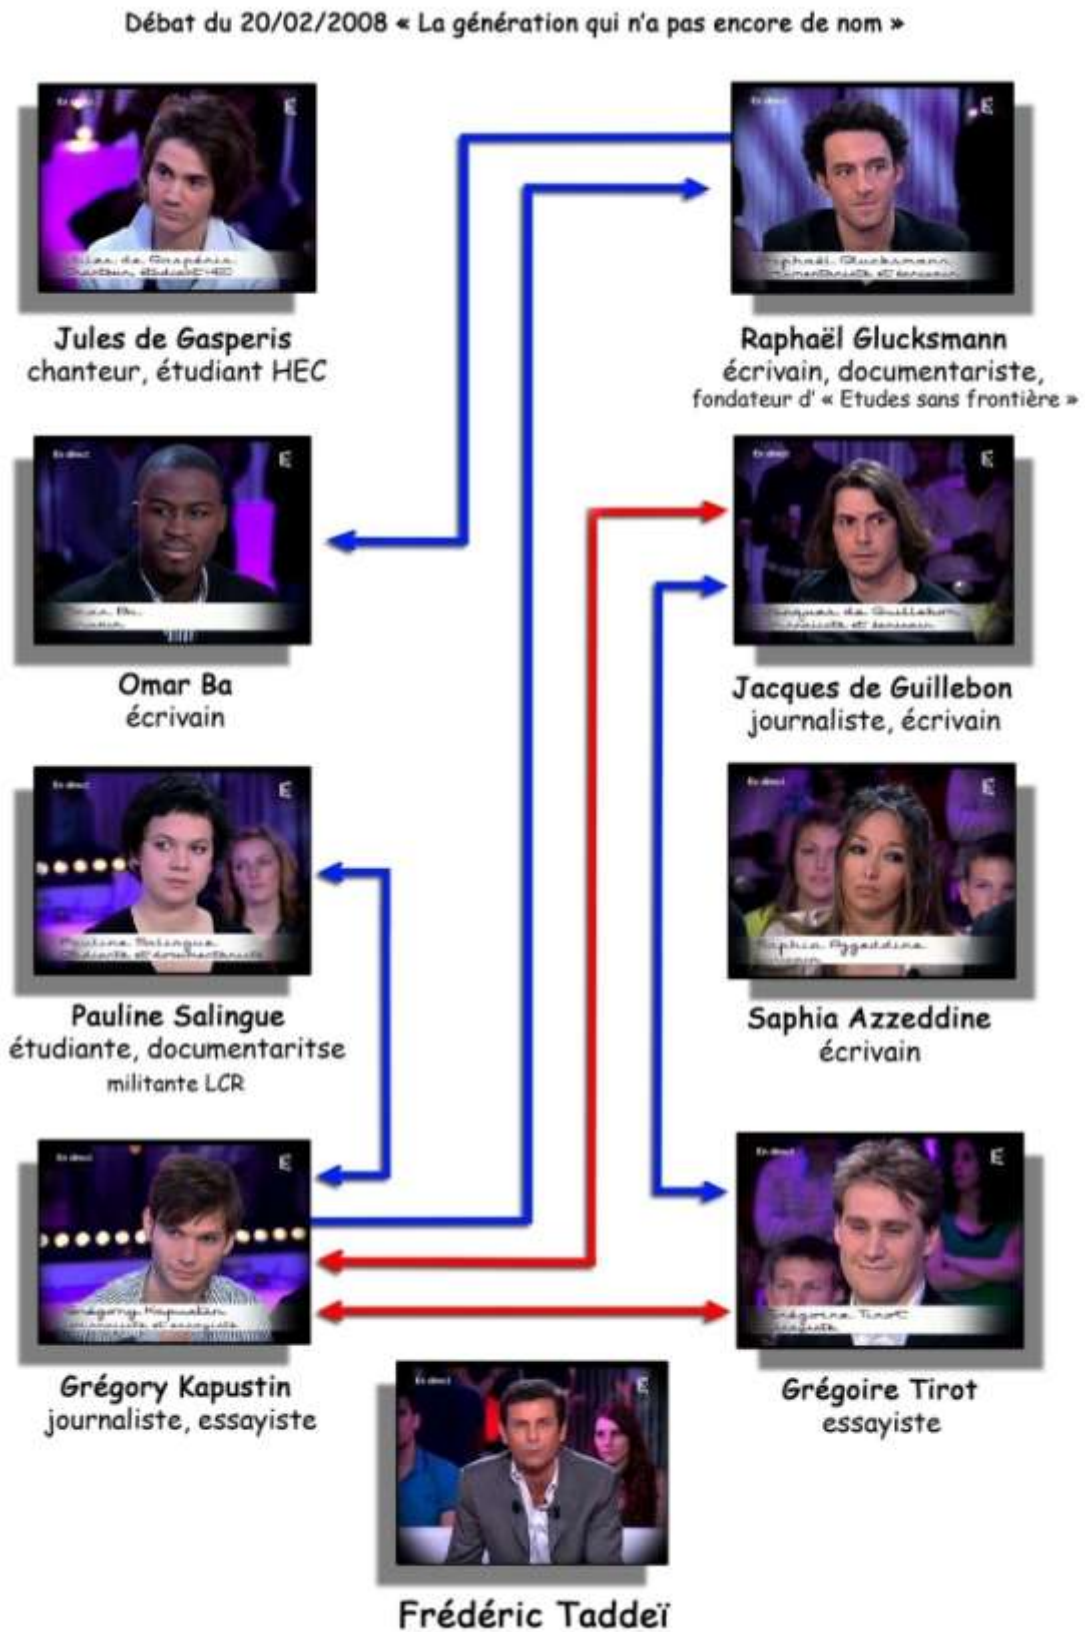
Débat du 20/02/2008 « La génération qui n'a pas encore de nom »

Jules de Gasperis
chanteur, étudiant HEC

Raphaël Glucksmann
écrivain, documentariste,
fondateur d' « Etudes sans frontière »

Omar Ba
écrivain

Jacques de Guillebon
journaliste, écrivain

Pauline Salingue
étudiante, documentaritse
militante LCR

Saphia Azzeddine
écrivain

Grégory Kapustin
journaliste, essayiste

Grégoire Tirot
essayiste

Frédéric Taddeï